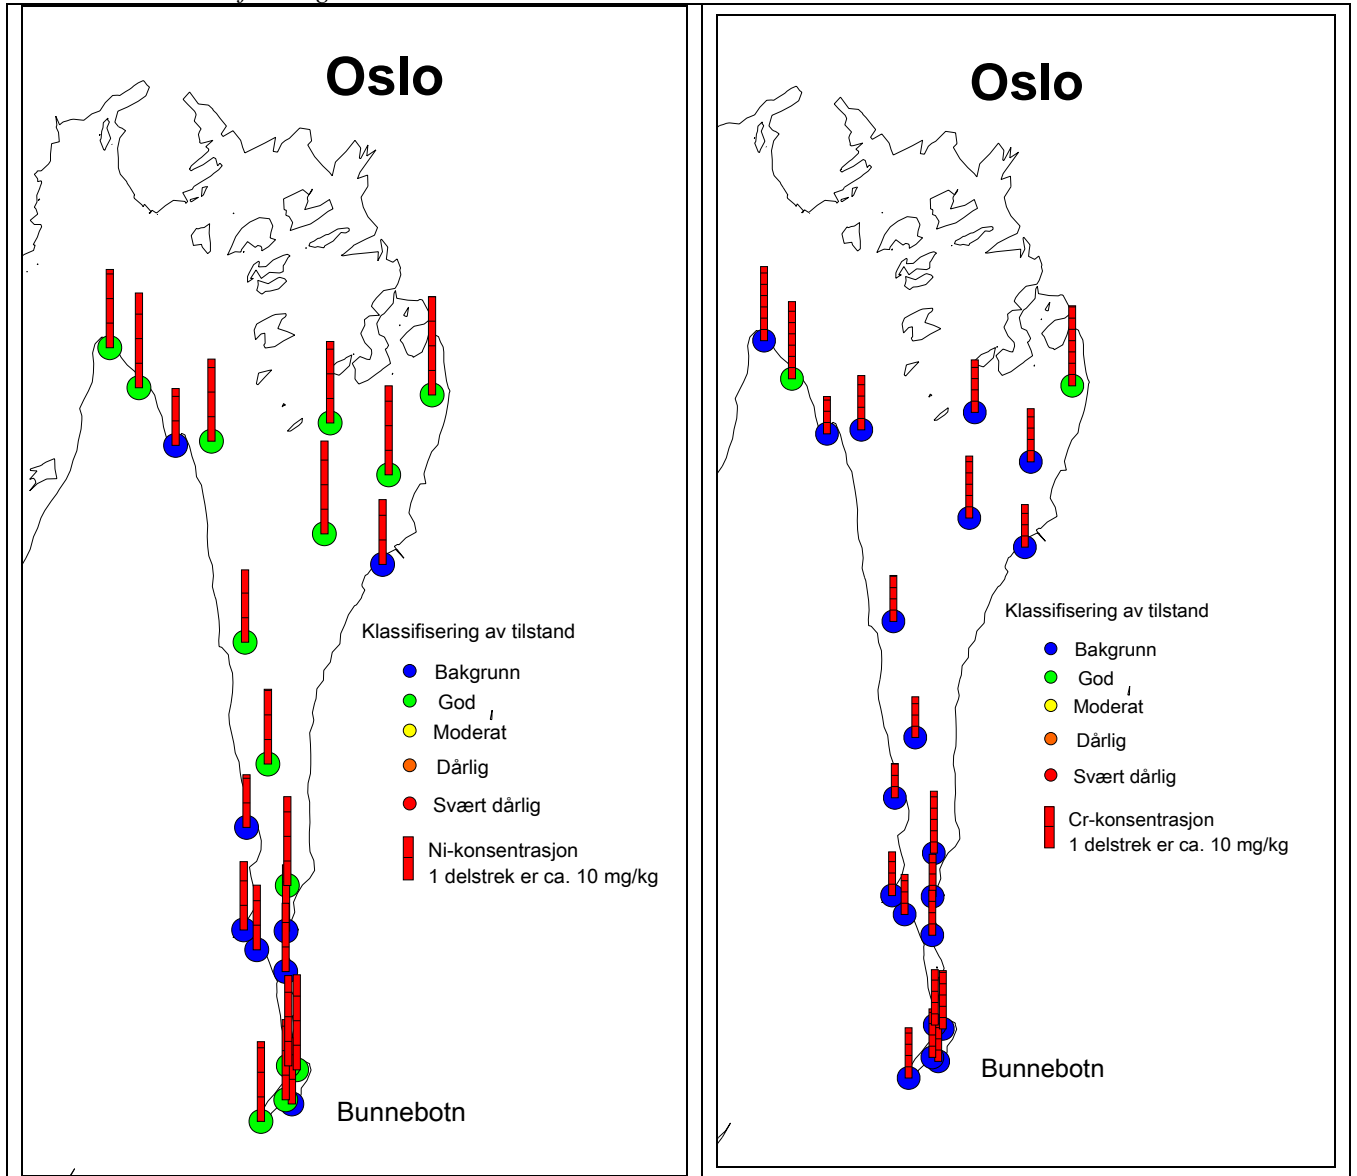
Oslo

Klassifisering av tilstand

Bakgrunn

God

Moderat

Dårlig

Svært dårlig

Ni-konsentrasjon
1 delstrek er ca. 10 mg/kg

Bunnebotn

Oslo

Klassifisering av tilstand

Bakgrunn

God

Moderat

Dårlig

Svært dårlig

Cr-konsentrasjon
1 delstrek er ca. 10 mg/kg

Bunnebotn